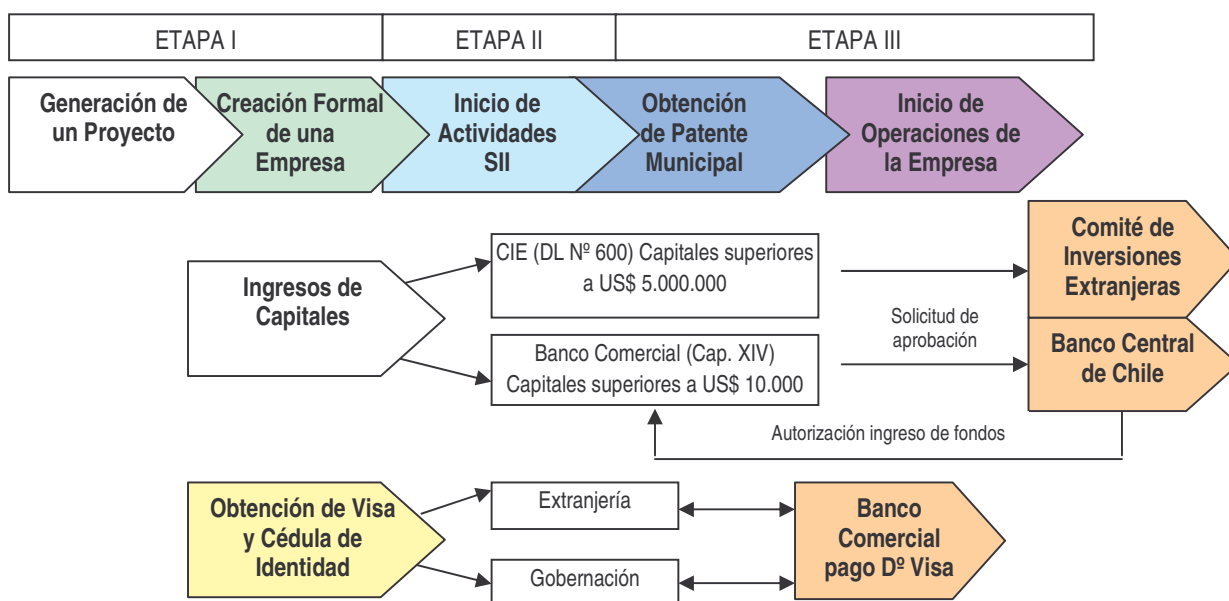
| ETAPA I | ETAPA II | ETAPA III |
|---|---|---|

Generación de un Proyecto

Creación Formal de una Empresa

Inicio de Actividades SII

Obtención de Patente Municipal

Inicio de Operaciones de la Empresa

Ingresos de Capitales

CIE (DL Nº 600) Capitales superiores a US$ 5.000.000

Banco Comercial (Cap. XIV) Capitales superiores a US$ 10.000

Solicitud de aprobación

Comité de Inversiones Extranjeras

Banco Central de Chile

Autorización ingreso de fondos

Obtención de Visa y Cédula de Identidad

Extranjería

Gobernación

Banco Comercial pago Dº Visa